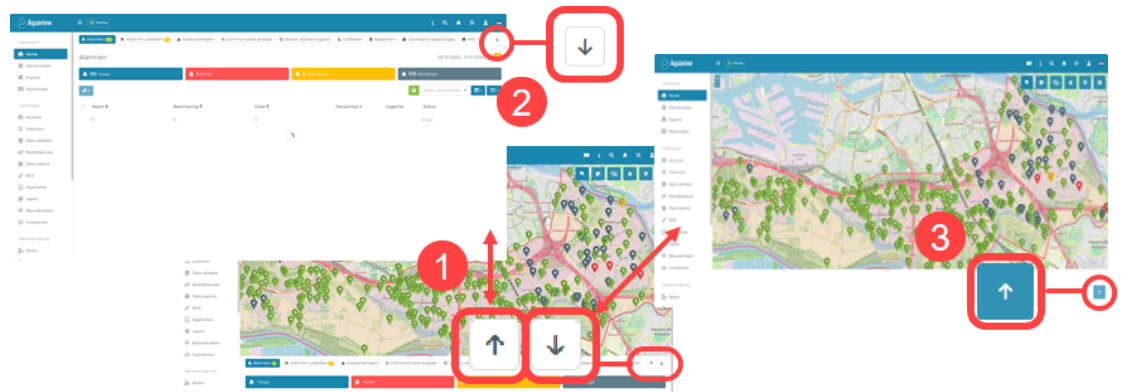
Aquaview

Home

Alarmen

110 Totaal

3 Actief

0 Bijbenen

105 Meldingen

Naam

Beschrijving

Code

Datum/tijd

Urgentie

Status

Home

Dashboards

Exports

Storingen

Account

Stations

Data-afdeles

Notificaties

Data exports

BDS

Applicaties

Layers

Bouwstraten

Overzichten

Notes

2

1

3

Aquaview

Home

Alarmen

Totaal

Actief

Data-afdeles

Notificaties

Data exports

BDS

Applicaties

Layers

Bouwstraten

Overzichten

Notes